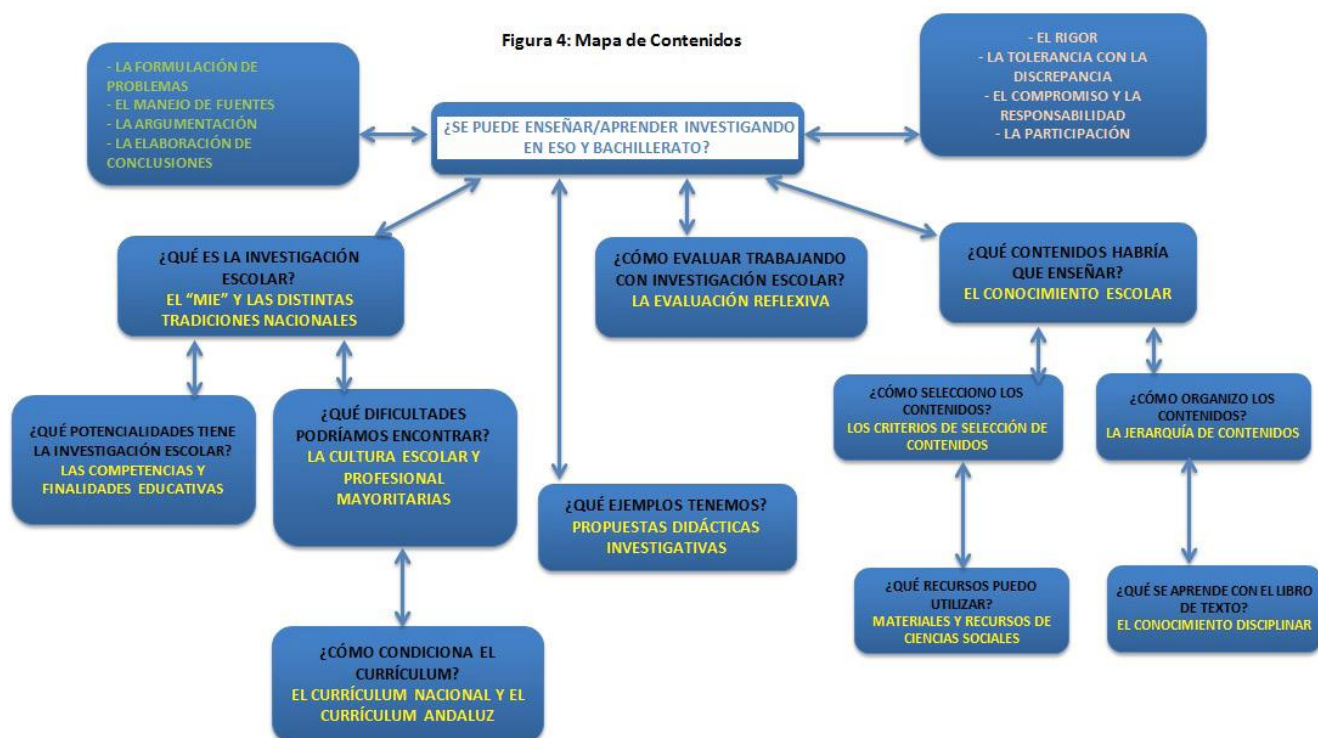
Figura 4: Mapa de Contenidos

- LA FORMULACIÓN DE PROBLEMAS
- EL MANEJO DE FUENTES
- LA ARGUMENTACIÓN
- LA ELABORACIÓN DE CONCLUSIONES

¿SE PUEDE ENSEÑAR/APRENDER INVESTIGANDO EN ESO Y BACHILLERATO?

- EL RIGOR
- LA TOLERANCIA CON LA DISCREPANCIA
- EL COMPROMISO Y LA RESPONSABILIDAD
- LA PARTICIPACIÓN

¿QUÉ ES LA INVESTIGACIÓN ESCOLAR?
EL "MIE" Y LAS DISTINTAS TRADICIONES NACIONALES

¿CÓMO EVALUAR TRABAJANDO CON INVESTIGACIÓN ESCOLAR?
LA EVALUACIÓN REFLEXIVA

¿QUÉ CONTENIDOS HABRÍA QUE ENSEÑAR?
EL CONOCIMIENTO ESCOLAR

¿QUÉ POTENCIALIDADES TIENE LA INVESTIGACIÓN ESCOLAR?
LAS COMPETENCIAS Y FINALIDADES EDUCATIVAS

¿QUÉ DIFICULTADES PODRÍAMOS ENCONTRAR?
LA CULTURA ESCOLAR Y PROFESIONAL MAYORITARIAS

¿CÓMO SELECCIONO LOS CONTENIDOS?
LOS CRITERIOS DE SELECCIÓN DE CONTENIDOS

¿CÓMO ORGANIZO LOS CONTENIDOS?
LA JERARQUÍA DE CONTENIDOS

¿QUÉ EJEMPLOS TENEMOS?
PROPUESTAS DIDÁCTICAS INVESTIGATIVAS

¿QUÉ RECURSOS PUEDO UTILIZAR?
MATERIALES Y RECURSOS DE CIENCIAS SOCIALES

¿QUÉ SE APRENDE CON EL LIBRO DE TEXTO?
EL CONOCIMIENTO DISCIPLINAR

¿CÓMO CONDICIONA EL CURRÍCULUM?
EL CURRÍCULUM NACIONAL Y EL CURRÍCULUM ANDALUZ